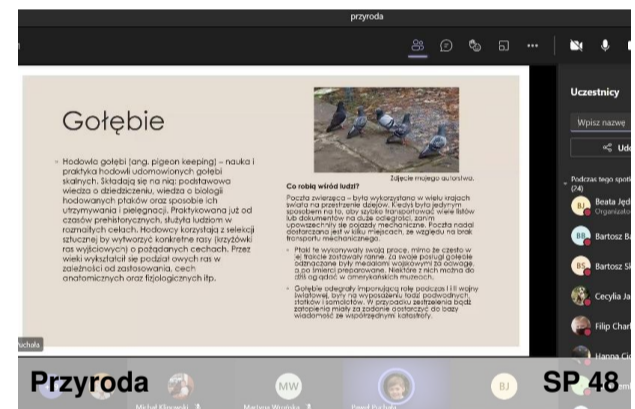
przyroda

Gołębie

Hodowla gołębi (ang. pigeon keeping) – nauka i praktyka hodowli udomowionych gołębi skalnych. Składają się na nią: podstawowa wiedza o dziedziczeniu, wiedza o biologii hodowanych ptaków oraz sposobie ich utrzymywania i pielęgnacji. Praktykowana już od czasów prehistorycznych, służyła ludziom w rozmaitych celach. Hodowcy korzystają z selekcji sztucznej by wytworzyć konkretne rasy (krzyżówki ras wyjściowych) o pożądanych cechach. Przez wieki wykształcił się podział owych ras w zależności od zastosowania, cech anatomicznych oraz fizjologicznych itp.

Zdjęcie mojego autorstwa.

Co robią wśród ludzi?

Poczta zwierzęca – była wykorzystana w wielu krajach świata na przestrzenie dziejów. Kiedyś była jedynym sposobem na to, aby szybko transportować wiele listów lub dokumentów na duże odległości, zanim upowszechniły się pojazdy mechaniczne. Poczta nadal dostarczana jest w kilku miejscach, ze względu na brak transportu mechanicznego.

Ptaki te wykonywały swoją pracę, mimo że często w jej trakcie zostawały ranne. Za swoje posługi gołębie odznaczane były medalami wojskowymi za odwagę, a po śmierci preparowane. Niektóre z nich można do dziś oglądać w amerykańskich muzeach.

Gołębie odegrały imponującą rolę podczas I i II wojny światowej, były na wyposażeniu łodzi podwodnych, statków i samolotów. W przypadku zestrzelenia bądź zatopienia miały za zadanie dostarczyć do bazy wiadomość ze współrzędnymi katastrofy.

Uczestnicy
Wpisz nazwę
Udo
Podczas tego spotkania (24)
Beata Jęd
Organizator
Bartosz Ba
Bartosz Sk
Cecylia Ja
Filip Charl
Hanna Cie

Pochała

Przyroda
SP 48
MW
BJ
Michał Klimecki
Mariana Wronska
Paweł Pochała